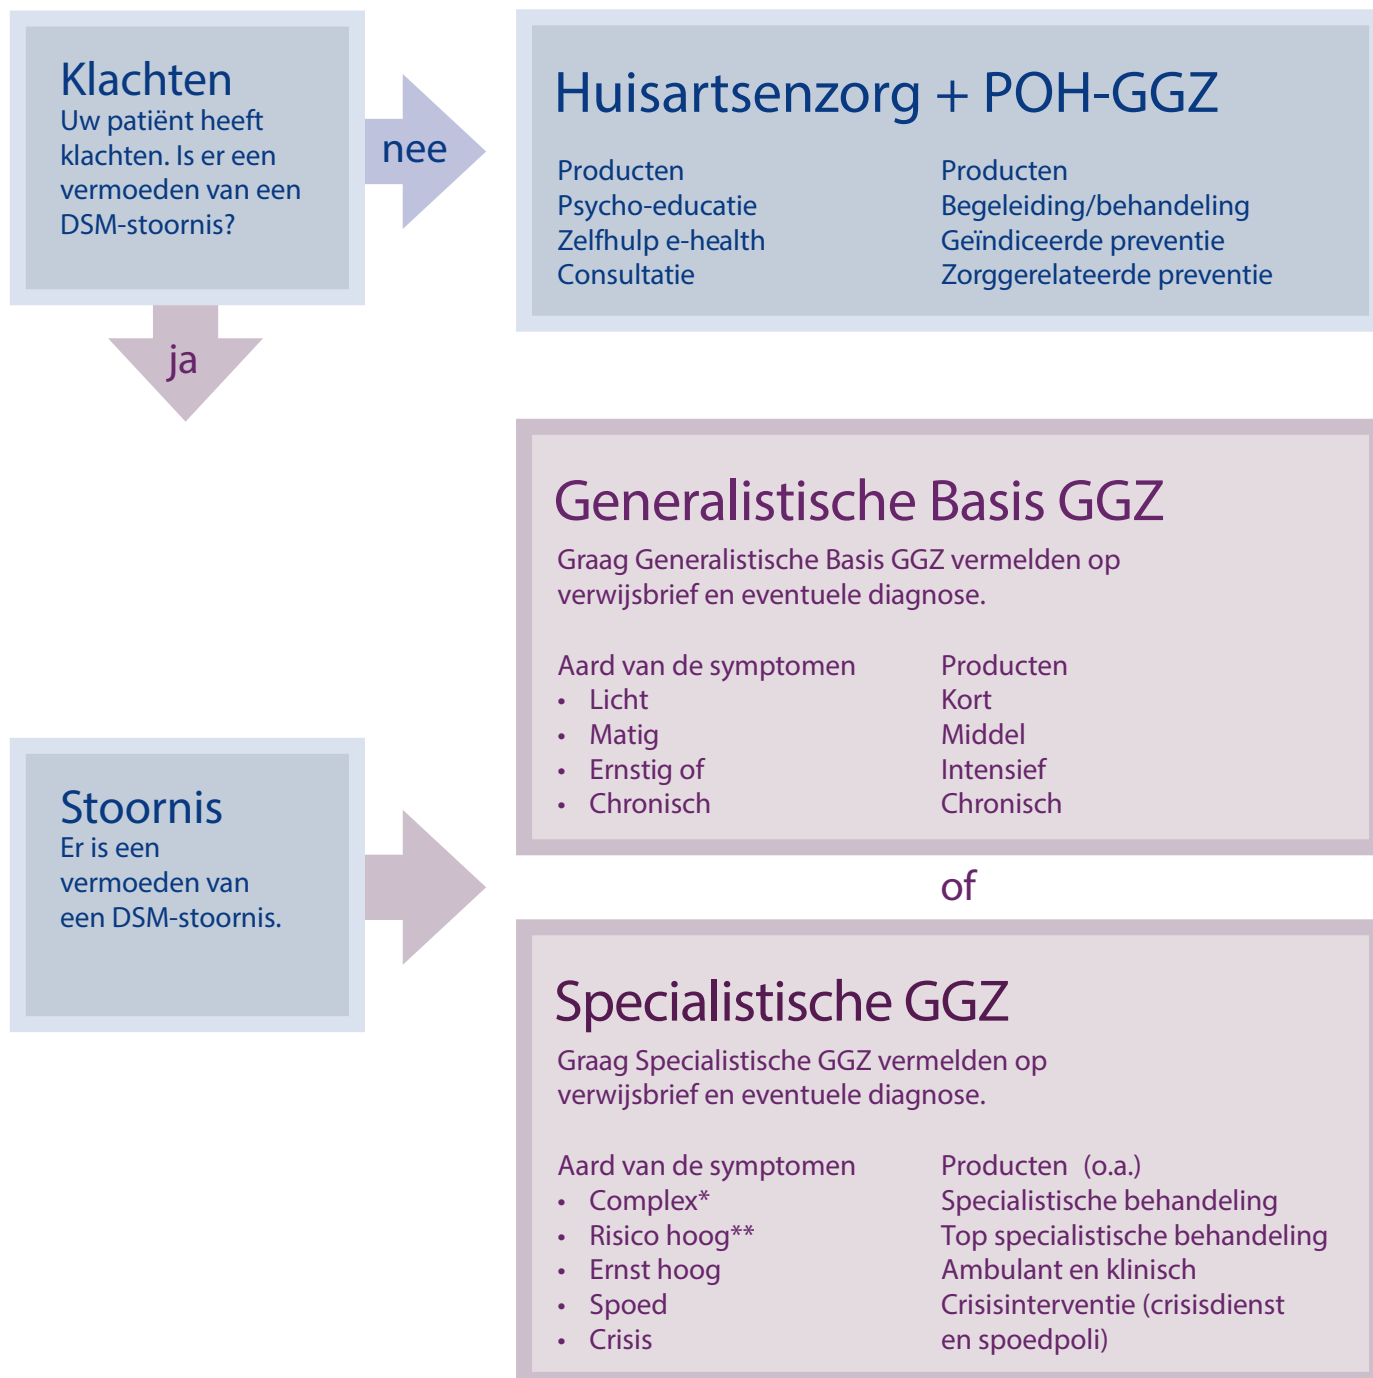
Klachten
Uw patiënt heeft klachten. Is er een vermoeden van een DSM-stoornis?

nee

Huisartsenzorg + POH-GGZ

Producten
Psycho-educatie
Zelfhulp e-health
Consultatie

Producten
Begeleiding/behandeling
Geïndiceerde preventie
Zorggerelateerde preventie

ja

Generalistische Basis GGZ
Graag Generalistische Basis GGZ vermelden op verwijsbrief en eventuele diagnose.

Aard van de symptomen
• Licht
• Matig
• Ernstig of
• Chronisch

Producten
Kort
Middel
Intensief
Chronisch

Stoornis
Er is een vermoeden van een DSM-stoornis.

of

Specialistische GGZ
Graag Specialistische GGZ vermelden op verwijsbrief en eventuele diagnose.

Aard van de symptomen
• Complex*
• Risico hoog**
• Ernst hoog
• Spoed
• Crisis

Producten (o.a.)
Specialistische behandeling
Top specialistische behandeling
Ambulant en klinisch
Crisisinterventie (crisisdienst en spoedpoli)